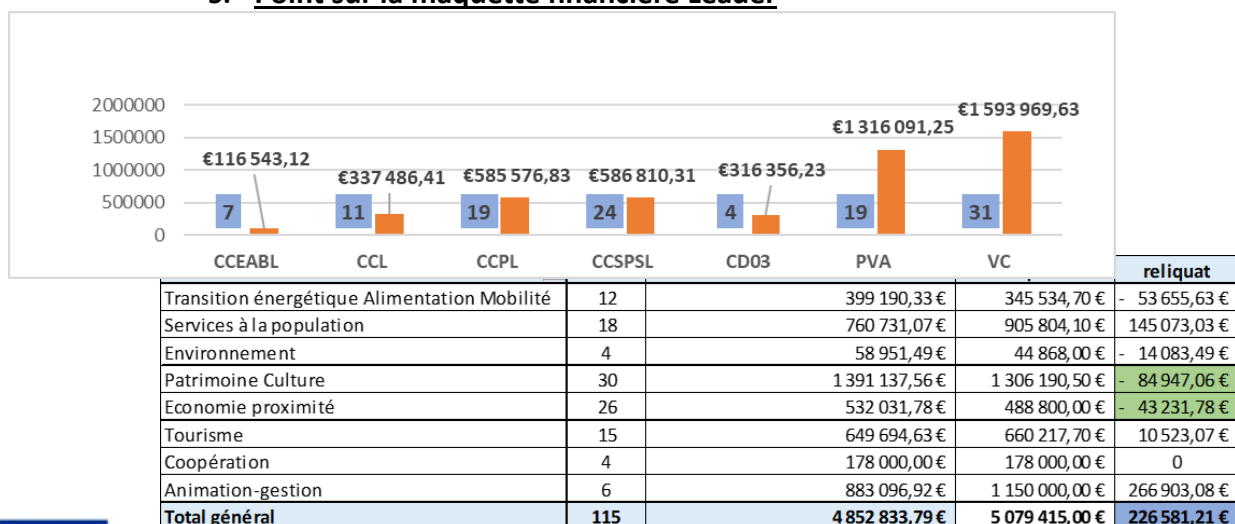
3. Point sur la maquette financière Leader

2000000
1500000
1000000
500000
0

€116 543,12
€337 486,41
€585 576,83
€586 810,31
€316 356,23
€1 316 091,25
€1 593 969,63

7
11
19
24
4
19
31

CCEABL
CCL
CCPL
CCSPSL
CD03
PVA
VC

| | | | | reliquat |
|---|---|---|---|---|
| Transition énergétique Alimentation Mobilité | 12 | 399 190,33 € | 345 534,70 € | - 53 655,63 € |
| Services à la population | 18 | 760 731,07 € | 905 804,10 € | 145 073,03 € |
| Environnement | 4 | 58 951,49 € | 44 868,00 € | - 14 083,49 € |
| Patrimoine Culture | 30 | 1 391 137,56 € | 1 306 190,50 € | - 84 947,06 € |
| Economie proximité | 26 | 532 031,78 € | 488 800,00 € | - 43 231,78 € |
| Tourisme | 15 | 649 694,63 € | 660 217,70 € | 10 523,07 € |
| Coopération | 4 | 178 000,00 € | 178 000,00 € | 0 |
| Animation-gestion | 6 | 883 096,92 € | 1 150 000,00 € | 266 903,08 € |
| Total général | 115 | 4 852 833,79 € | 5 079 415,00 € | 226 581,21 € |